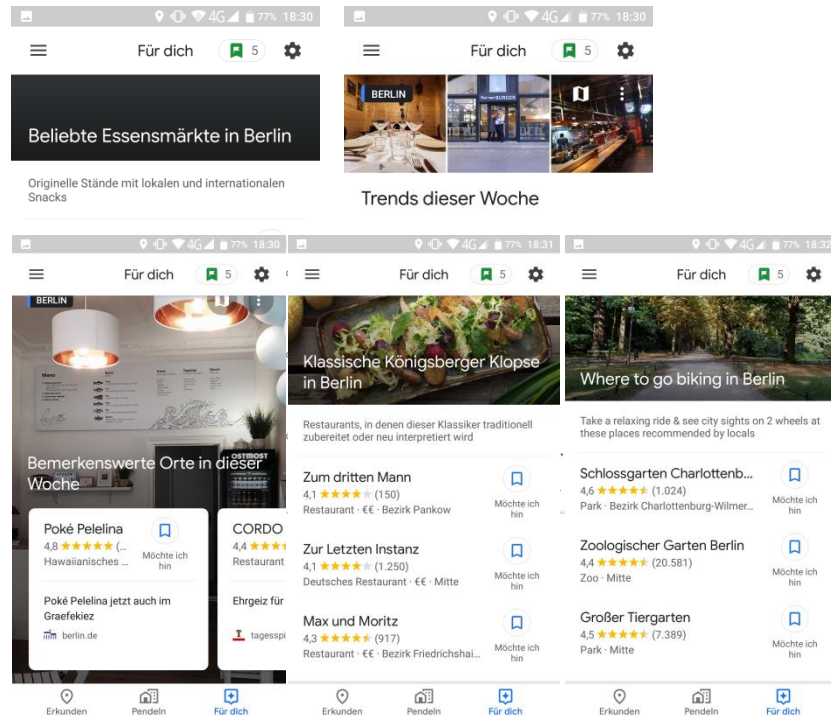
4G 77% 18:30

Für dich 5

Beliebte Essensmärkte in Berlin

Originelle Stände mit lokalen und internationalen Snacks

4G 77% 18:30

Für dich 5

BERLIN

Trends dieser Woche

4G 77% 18:30

Für dich 5

BERLIN

Bemerkenswerte Orte in dieser Woche

Poké Pelelina
4,8 ★★★★★ (...
Hawaiianisches ...
Möchte ich hin

Poké Pelelina jetzt auch im Graefekiez
berlin.de

CORDO
4,4 ★★★
Restaurant

Ehrgeiz für
tagesspi

Erkunden Pendeln Für dich

4G 77% 18:31

Für dich 5

Klassische Königsberger Klopse in Berlin

Restaurants, in denen dieser Klassiker traditionell zubereitet oder neu interpretiert wird

Zum dritten Mann
4,1 ★★★★ (150)
Restaurant · €€ · Bezirk Pankow
Möchte ich hin

Zur Letzten Instanz
4,1 ★★★★ (1.250)
Deutsches Restaurant · €€ · Mitte
Möchte ich hin

Max und Moritz
4,3 ★★★★ (917)
Restaurant · €€ · Bezirk Friedrichshai...
Möchte ich hin

Erkunden Pendeln Für dich

4G 77% 18:32

Für dich 5

Where to go biking in Berlin

Take a relaxing ride & see city sights on 2 wheels at these places recommended by locals

Schlossgarten Charlottenb...
4,6 ★★★★★ (1.024)
Park · Bezirk Charlottenburg-Wilmer...
Möchte ich hin

Zoologischer Garten Berlin
4,4 ★★★★ (20.581)
Zoo · Mitte
Möchte ich hin

Großer Tiergarten
4,5 ★★★★★ (7.389)
Park · Mitte
Möchte ich hin

Erkunden Pendeln Für dich